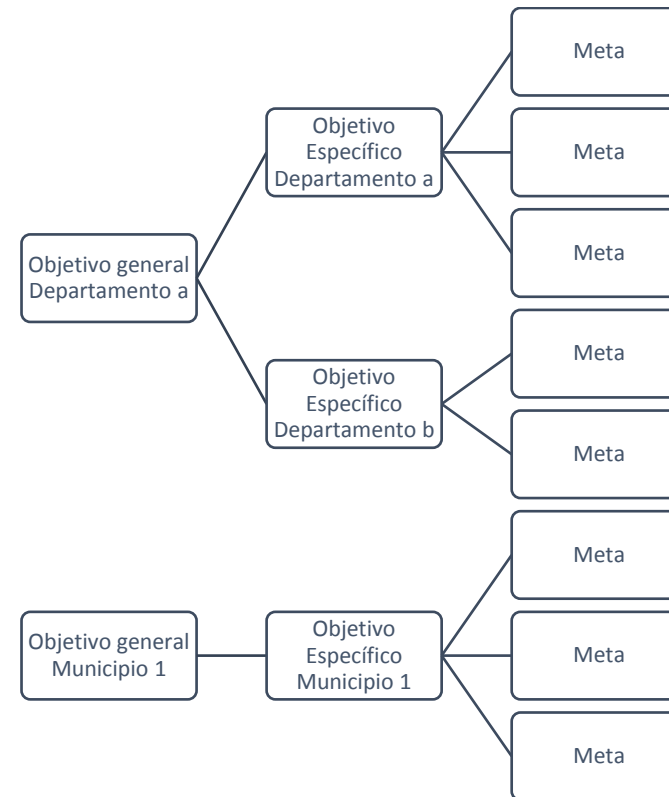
Objetivo general Departamento a

Objetivo Específico Departamento a

Meta

Meta

Meta

Objetivo Específico Departamento b

Meta

Meta

Objetivo general Municipio 1

Objetivo Específico Municipio 1

Meta

Meta

Meta